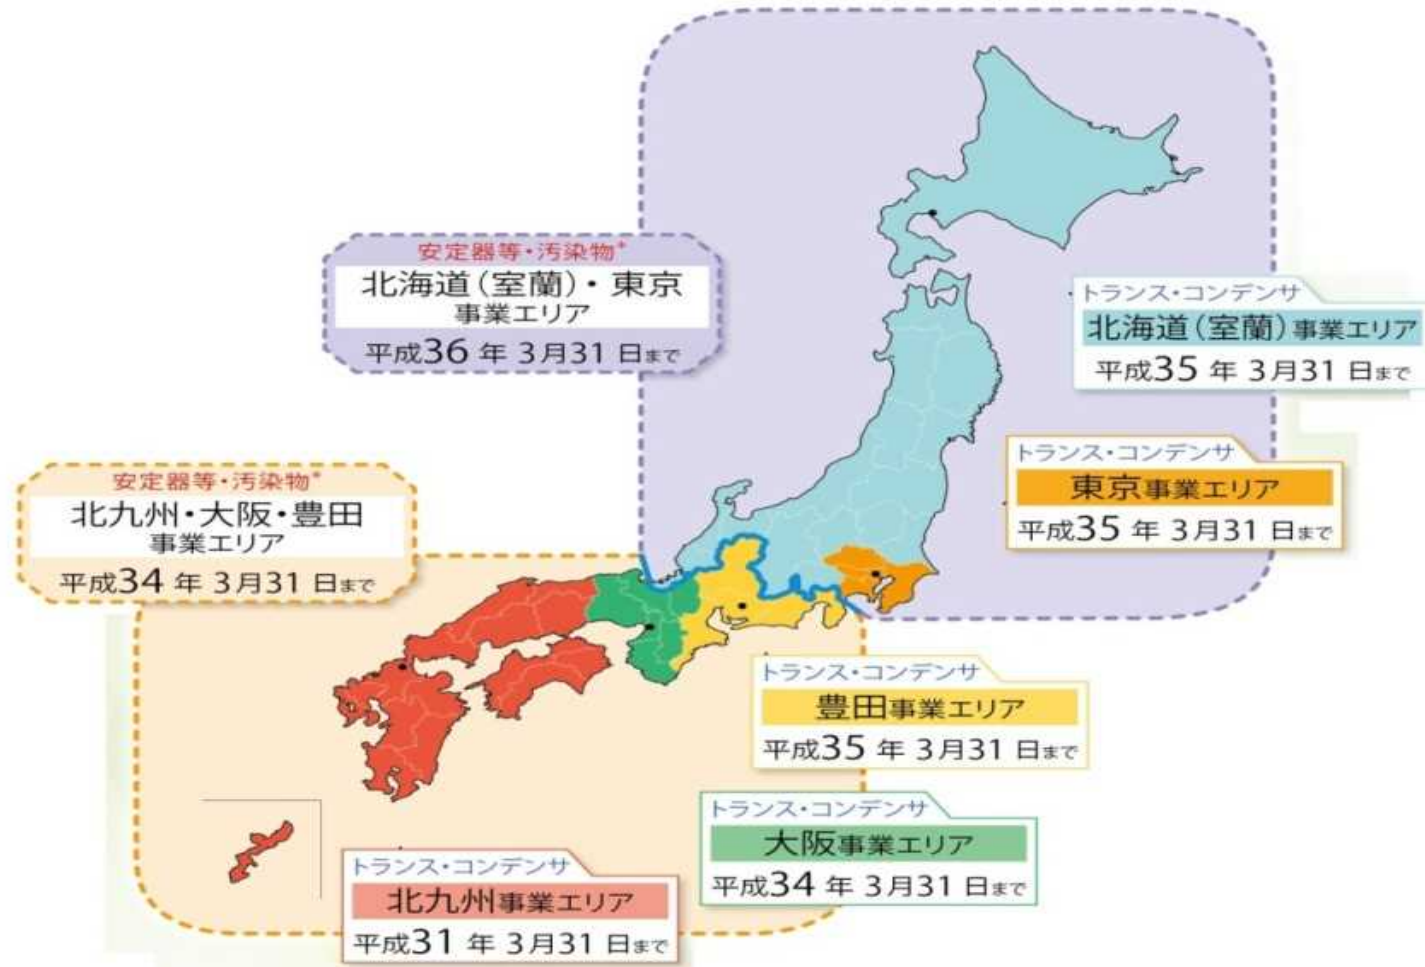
安定器等・汚染物*
北海道（室蘭）・東京
事業エリア
平成36年 3月31日まで

トランス・コンデンサ
北海道（室蘭）事業エリア
平成35年 3月31日まで

トランス・コンデンサ
東京事業エリア
平成35年 3月31日まで

安定器等・汚染物*
北九州・大阪・豊田
事業エリア
平成34年 3月31日まで

トランス・コンデンサ
豊田事業エリア
平成35年 3月31日まで

トランス・コンデンサ
大阪事業エリア
平成34年 3月31日まで

トランス・コンデンサ
北九州事業エリア
平成31年 3月31日まで